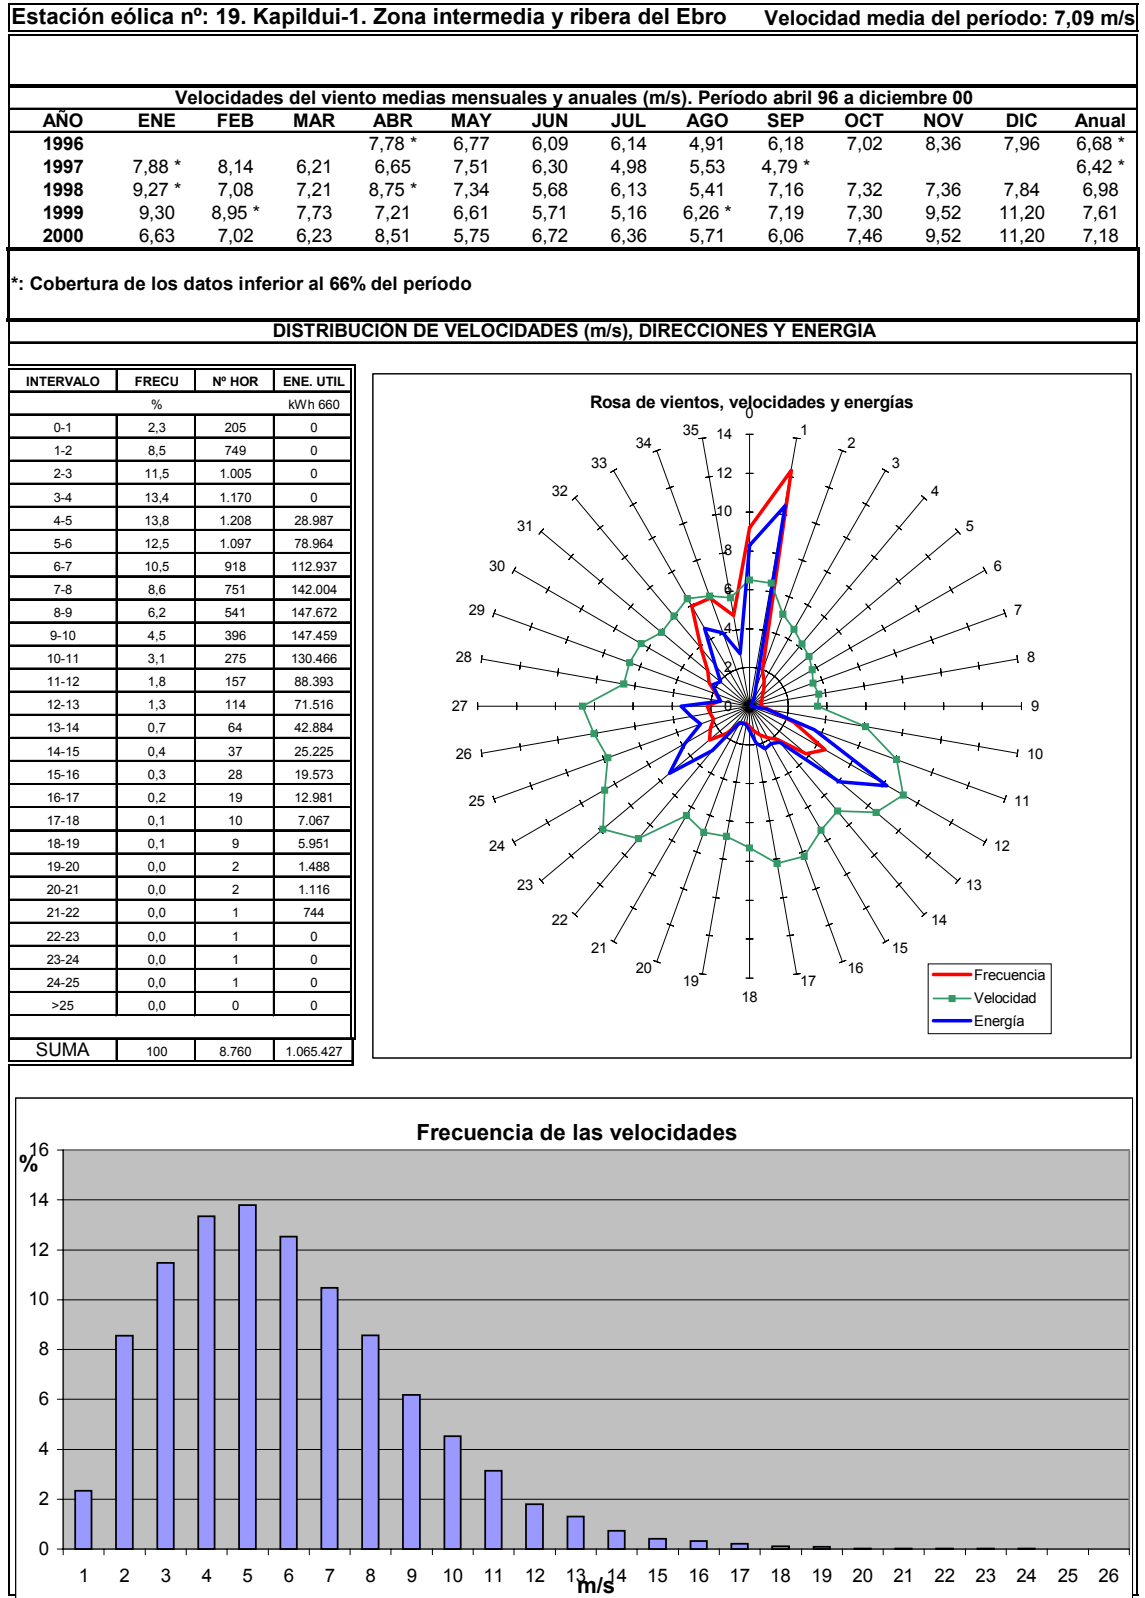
Estación eólica nº: 19. Kapildui-1. Zona intermedia y ribera del Ebro Velocidad media del período: 7,09 m/s

Velocidades del viento medias mensuales y anuales (m/s). Período abril 96 a diciembre 00

| AÑO | ENE | FEB | MAR | ABR | MAY | JUN | JUL | AGO | SEP | OCT | NOV | DIC | Anual |
|---|---|---|---|---|---|---|---|---|---|---|---|---|---|
| 1996 | | | | 7,78 * | 6,77 | 6,09 | 6,14 | 4,91 | 6,18 | 7,02 | 8,36 | 7,96 | 6,68 * |
| 1997 | 7,88 * | 8,14 | 6,21 | 6,65 | 7,51 | 6,30 | 4,98 | 5,53 | 4,79 * | | | | 6,42 * |
| 1998 | 9,27 * | 7,08 | 7,21 | 8,75 * | 7,34 | 5,68 | 6,13 | 5,41 | 7,16 | 7,32 | 7,36 | 7,84 | 6,98 |
| 1999 | 9,30 | 8,95 * | 7,73 | 7,21 | 6,61 | 5,71 | 5,16 | 6,26 * | 7,19 | 7,30 | 9,52 | 11,20 | 7,61 |
| 2000 | 6,63 | 7,02 | 6,23 | 8,51 | 5,75 | 6,72 | 6,36 | 5,71 | 6,06 | 7,46 | 9,52 | 11,20 | 7,18 |

*: Cobertura de los datos inferior al 66% del período

DISTRIBUCION DE VELOCIDADES (m/s), DIRECCIONES Y ENERGIA

| INTERVALO | FRECU | Nº HOR | ENE. UTIL |
|---|---|---|---|
| | % | | kWh 660 |
| 0-1 | 2,3 | 205 | 0 |
| 1-2 | 8,5 | 749 | 0 |
| 2-3 | 11,5 | 1.005 | 0 |
| 3-4 | 13,4 | 1.170 | 0 |
| 4-5 | 13,8 | 1.208 | 28.987 |
| 5-6 | 12,5 | 1.097 | 78.964 |
| 6-7 | 10,5 | 918 | 112.937 |
| 7-8 | 8,6 | 751 | 142.004 |
| 8-9 | 6,2 | 541 | 147.672 |
| 9-10 | 4,5 | 396 | 147.459 |
| 10-11 | 3,1 | 275 | 130.466 |
| 11-12 | 1,8 | 157 | 88.393 |
| 12-13 | 1,3 | 114 | 71.516 |
| 13-14 | 0,7 | 64 | 42.884 |
| 14-15 | 0,4 | 37 | 25.225 |
| 15-16 | 0,3 | 28 | 19.573 |
| 16-17 | 0,2 | 19 | 12.981 |
| 17-18 | 0,1 | 10 | 7.067 |
| 18-19 | 0,1 | 9 | 5.951 |
| 19-20 | 0,0 | 2 | 1.488 |
| 20-21 | 0,0 | 2 | 1.116 |
| 21-22 | 0,0 | 1 | 744 |
| 22-23 | 0,0 | 1 | 0 |
| 23-24 | 0,0 | 1 | 0 |
| 24-25 | 0,0 | 1 | 0 |
| >25 | 0,0 | 0 | 0 |
| SUMA | 100 | 8.760 | 1.065.427 |

Rosa de vientos, velocidades y energías
0 1 2 3 4 5 6 7 8 9 10 11 12 13 14 15 16 17 18 19 20 21 22 23 24 25 26 27 28 29 30 31 32 33 34 35
14 12 10 8 6 4 2 0
Frecuencia
Velocidad
Energía

Frecuencia de las velocidades
%
16 14 12 10 8 6 4 2 0
1 2 3 4 5 6 7 8 9 10 11 12 13 14 15 16 17 18 19 20 21 22 23 24 25 26
m/s